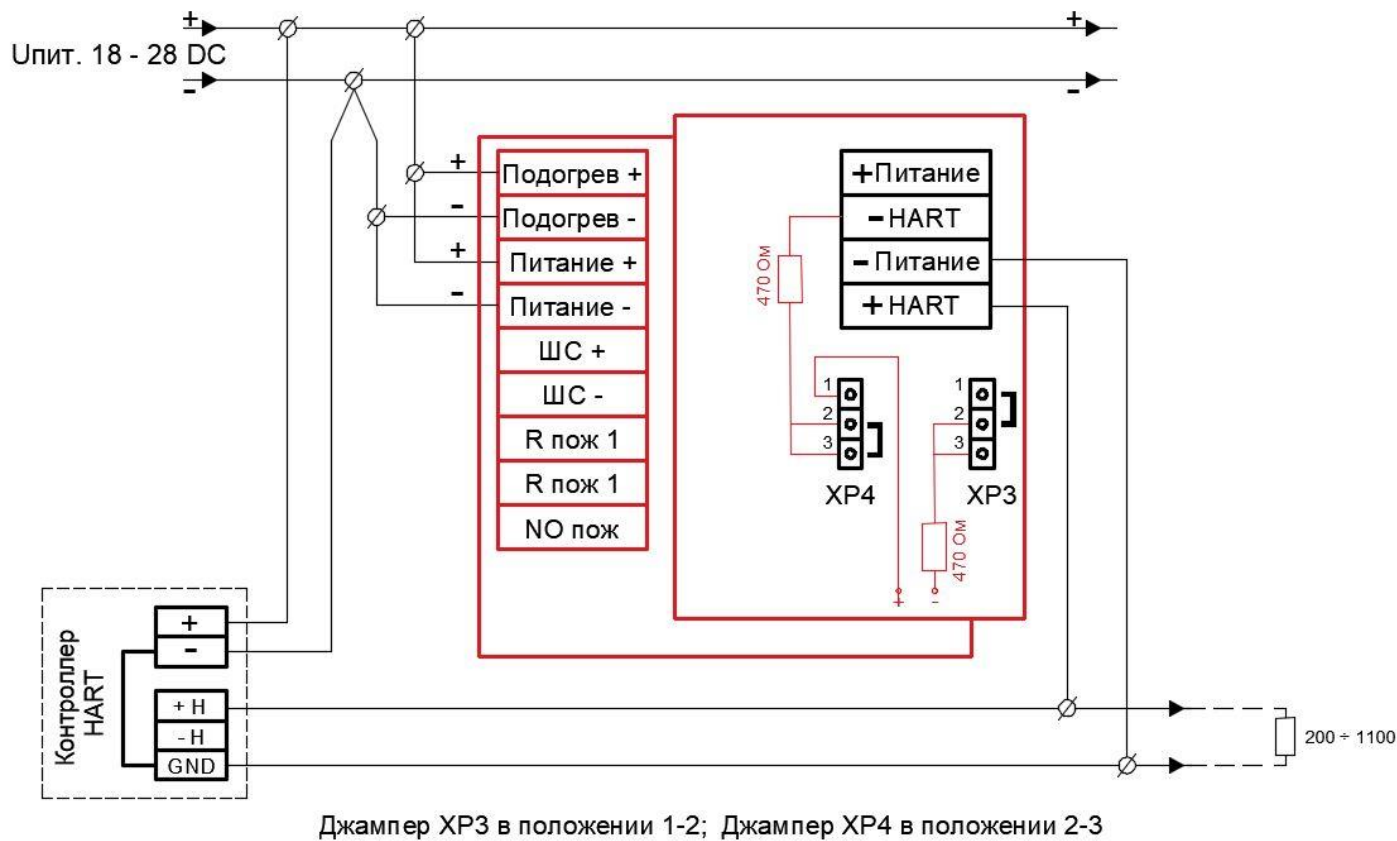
+
Uпит. 18 - 28 DC
-
+
-

+ Подогрев +
- Подогрев -
+ Питание +
- Питание -
ШС +
ШС -
R пож 1
R пож 1
NO пож

+Питание
-HART
-Питание
+HART

470 Ом
1
2
3
XP4
1
2
3
XP3
470 Ом
+
-

Контроллер HART
+
-
+ H
- H
GND

200 ÷ 1100

Джампер XP3 в положении 1-2; Джампер XP4 в положении 2-3